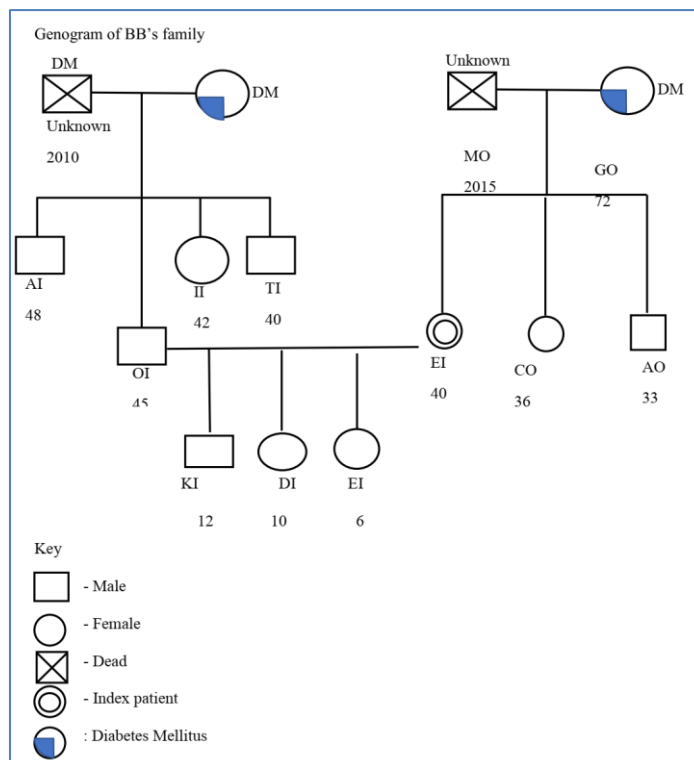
Genogram of BB's family

DM
Unknown
2010

DM

Unknown
MO
2015

DM
GO
72

AI
48

II
42

TI
40

OI
45

EI
40

CO
36

AO
33

KI
12

DI
10

EI
6

Key
- Male
- Female
- Dead
- Index patient
: Diabetes Mellitus